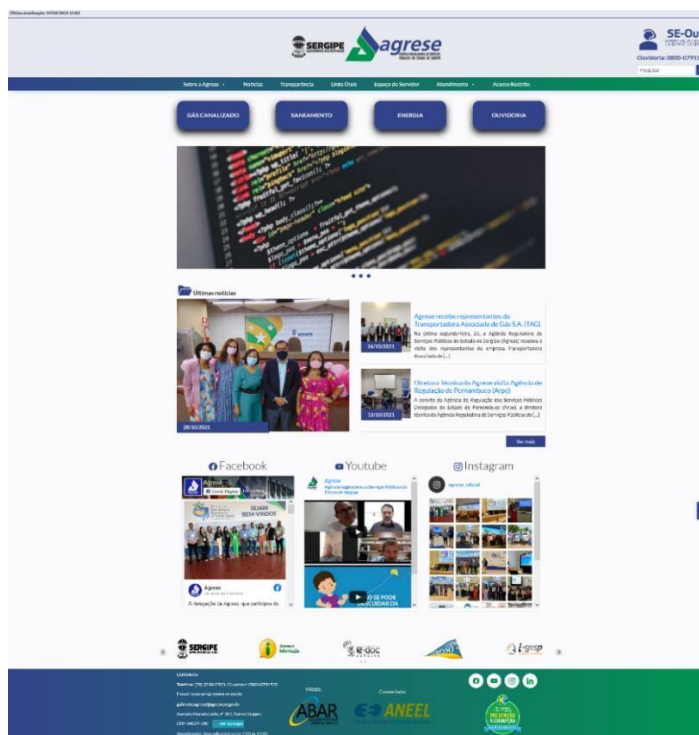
Última atualização: 29/10/2021 13:03

SERGIPE

agrese

SE-Ou

Ouvidoria: 0800-0791

Pesquisar

Sobre a Agrese · Notícias · Transparência · Links Úteis · Espaço do Servidor · Atendimento · Acesso Restrito

GÁS CANALIZADO

SANEAMENTO

ENERGIA

OUVIDORIA

Últimas notícias

28/10/2021

Agrese recebe representantes da Transportadora Associada de Gás S.A. (TAG)

Na última segunda-feira, 25, a Agência Reguladora de Serviços Públicos do Estado de Sergipe (Agrese) recebeu a visita dos representantes da empresa Transportadora Associada de [...]

26/10/2021

Diretoria técnica da Agrese visita Agência de Regulação de Pernambuco (Arpe)

A convite da Agência de Regulação dos Serviços Públicos Delegados do Estado de Pernambuco (Arpe), a diretora técnica da Agência Reguladora de Serviços Públicos de [...]

13/10/2021

Ver mais

Facebook

Youtube

Instagram

Agrese

Curtir Página

SEJAM BEM-VINDOS

Agrese

A delegação da Agrese, que participa do

Agrese

agrese_oficial

SE PODE CUIDAR DA

SERGIPE

e-doc

i-gesp

ABAR

ANEEL